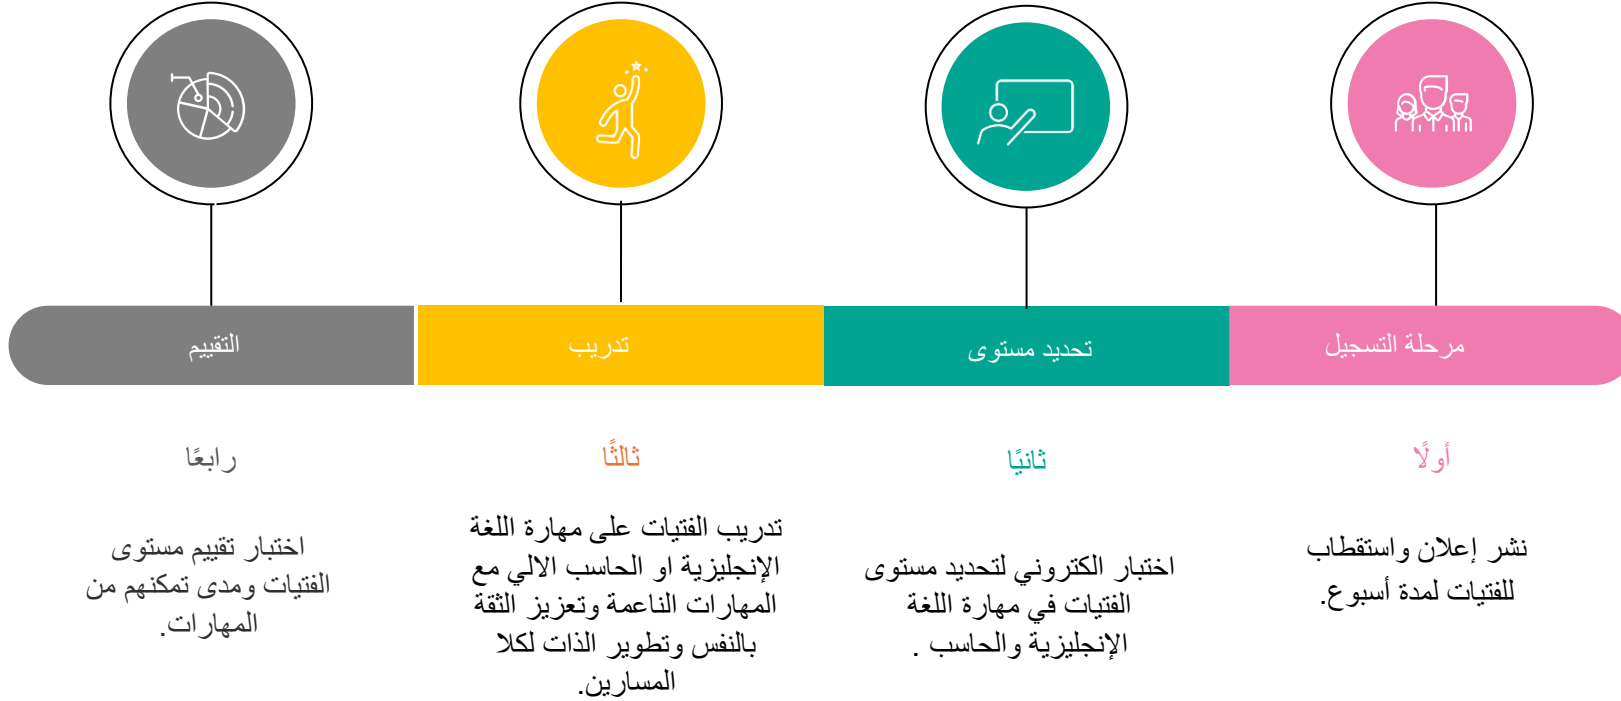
مرحلة التسجيل

تحديد مستوى

تدريب

التقييم

أولًا

نشر إعلان واستقطاب للفتيات لمدة أسبوع.

ثانيًا

اختبار الكتروني لتحديد مستوى الفتيات في مهارة اللغة الإنجليزية والحاسب .

ثالثًا

تدريب الفتيات على مهارة اللغة الإنجليزية او الحاسب الالي مع المهارات الناعمة وتعزيز الثقة بالنفس وتطوير الذات لكلا المسارين.

رابعًا

اختبار تقييم مستوى الفتيات ومدى تمكنهم من المهارات.